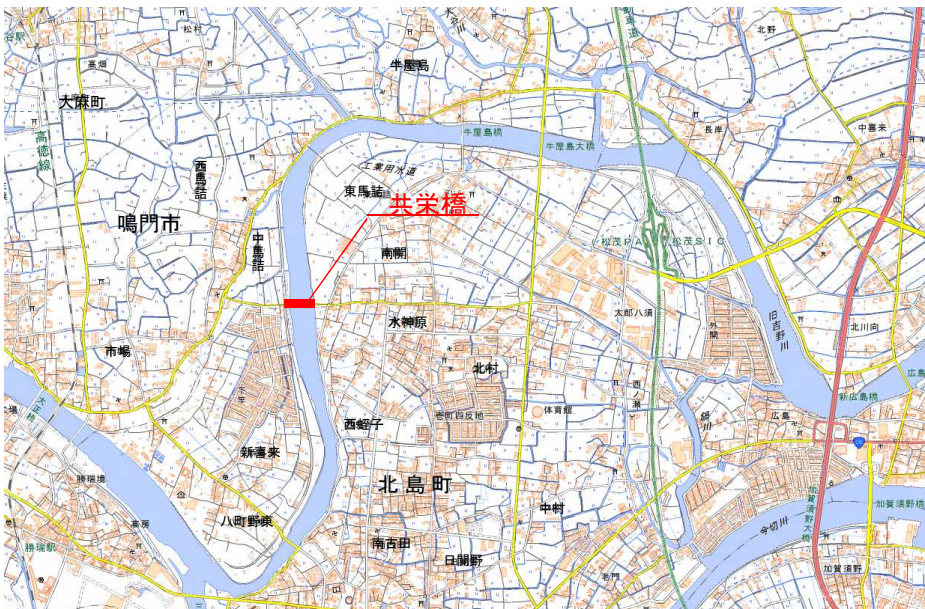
谷駅
松村
牛屋島
北野
高畑
大麻町
高徳線
牛屋島橋
牛屋島大橋
長岸
中喜来
西馬詰
工業用水道
東馬詰
共栄橋
鳴門市
中馬詰
南開
松茂PA
松茂SIC
太郎八須
外開
旧吉野川
北川向
市場
氷神原
北村
西ノ須
広島
新広島橋
下平
若宮四反地
体育館
鈴江
広島
大正橋
西鯛子
新喜来
勝瑞橋
北島町
高房
中村
加賀須野橋
八町野東
今切川
加賀須野大橋
勝瑞駅
南古田
日開野
老門
加賀須野